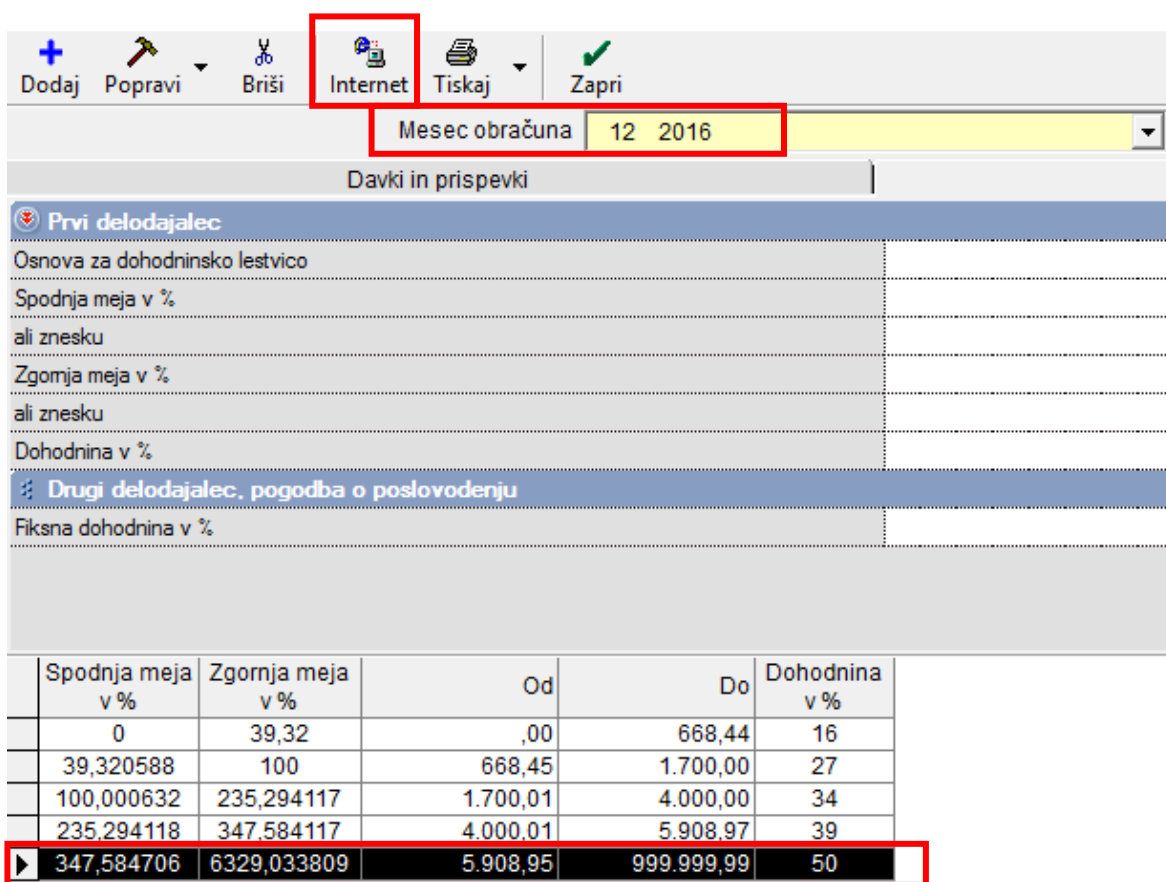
Dodaj Popravi Briši Internet Tiskaj Zapri

Mesec obračuna 12 2016

Davki in prispevki

Prvi delodajalec

Osnova za dohodninsko lestvico

Spodnja meja v %

ali znesku

Zgornja meja v %

ali znesku

Dohodnina v %

Drugi delodajalec, pogodba o poslovodenju

Fiksna dohodnina v %

| Spodnja meja v % | Zgornja meja v % | Od | Do | Dohodnina v % |
|---|---|---|---|---|
| 0 | 39,32 | ,00 | 668,44 | 16 |
| 39,320588 | 100 | 668,45 | 1.700,00 | 27 |
| 100,000632 | 235,294117 | 1.700,01 | 4.000,00 | 34 |
| 235,294118 | 347,584117 | 4.000,01 | 5.908,97 | 39 |
| 347,584706 | 6329,033809 | 5.908,95 | 999.999,99 | 50 |